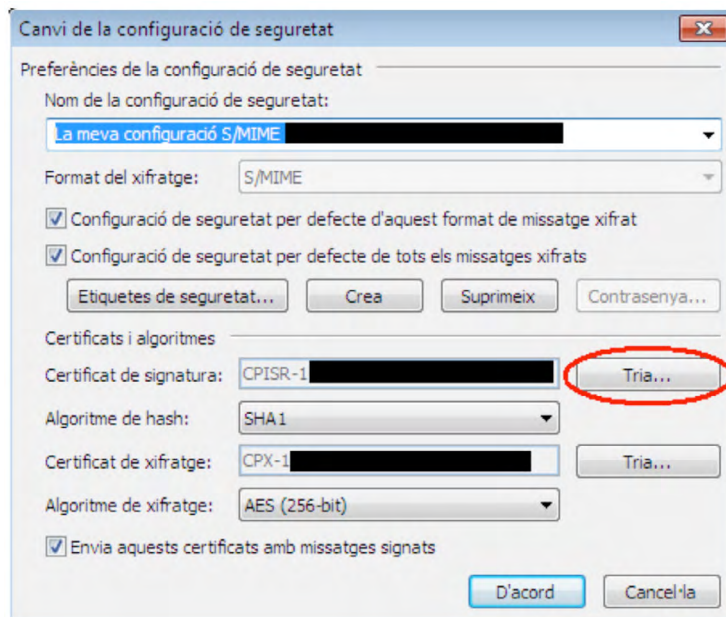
Canvi de la configuració de seguretat

Preferències de la configuració de seguretat

Nom de la configuració de seguretat:

La meva configuració S/MIME

Format del xifratge: S/MIME

Configuració de seguretat per defecte d'aquest format de missatge xifrat

Configuració de seguretat per defecte de tots els missatges xifrats

Etiquetes de seguretat... Crea Suprimeix Contrasenya...

Certificats i algoritmes

Certificat de signatura: CPISR-1 Tria...

Algoritme de hash: SHA1

Certificat de xifratge: CPX-1 Tria...

Algoritme de xifratge: AES (256-bit)

Envia aquests certificats amb missatges signats

D'acord Cancel·la